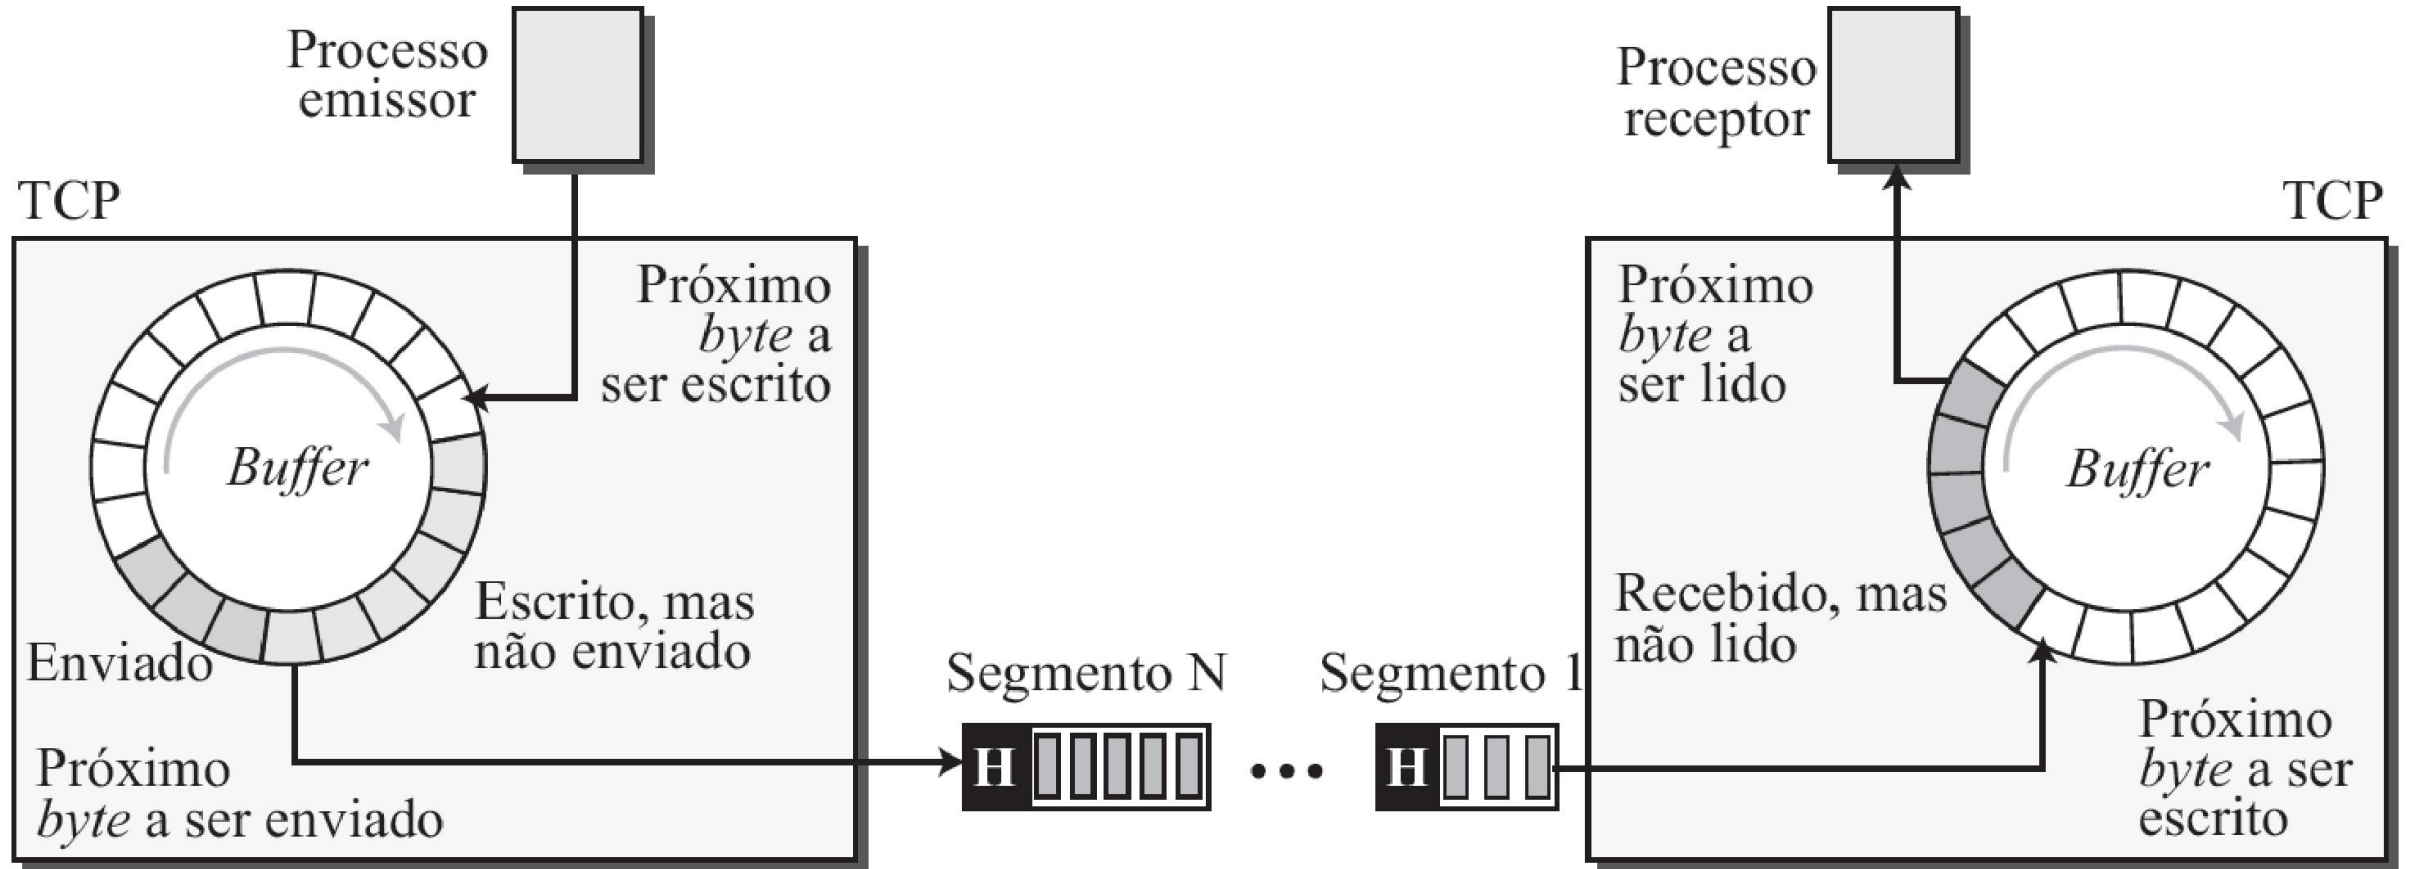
Processo emissor

Processo receptor

TCP

TCP

Próximo byte a ser escrito

Próximo byte a ser lido

Buffer

Buffer

Escrito, mas não enviado

Recebido, mas não lido

Enviado

Segmento N

Segmento 1

Próximo byte a ser enviado

H

H

•••

Próximo byte a ser escrito